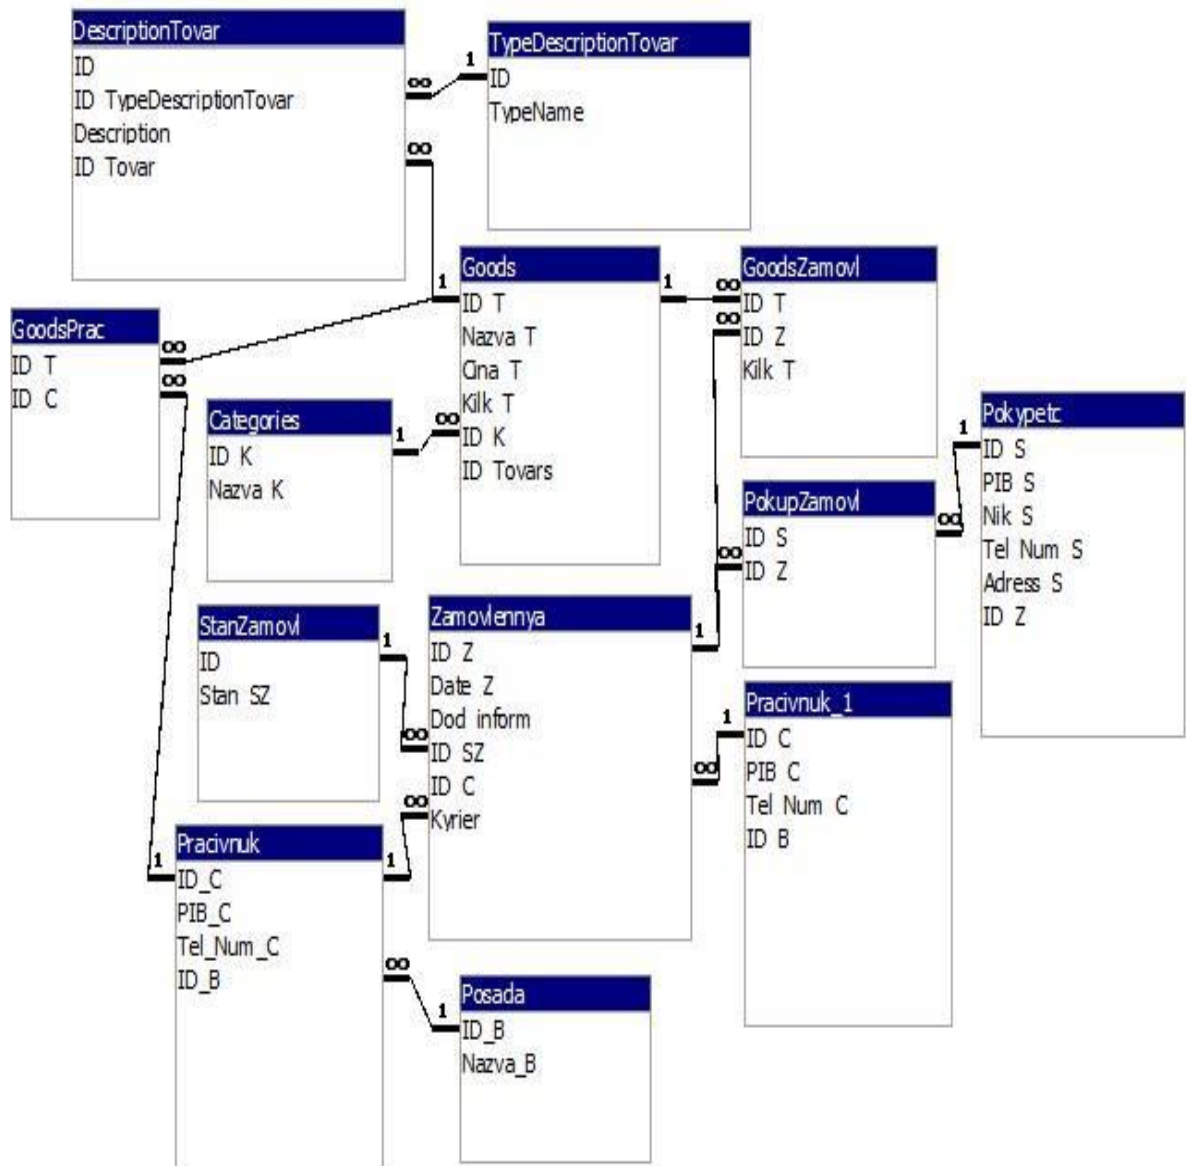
DescriptionTovar
ID
ID TypeDescriptionTovar
Description
ID Tovar

TypeDescriptionTovar
ID
TypeName

Goods
ID T
Nazva T
Cina T
Kilk T
ID K
ID Tovars

GoodsZamovl
ID T
ID Z
Kilk T

GoodsPrac
ID T
ID C

Categories
ID K
Nazva K

Pokypetc
ID S
PIB S
Nik S
Tel Num S
Adress S
ID Z

PokupZamovl
ID S
ID Z

StanZamovl
ID
Stan SZ

Zamovlennya
ID Z
Date Z
Dod inform
ID SZ
ID C
Kyrier

Pracivnuk_1
ID C
PIB C
Tel Num C
ID B

Pracivnuk
ID_C
PIB_C
Tel_Num_C
ID_B

Posada
ID_B
Nazva_B

1
∞
∞
1
1
∞
∞
1
∞
∞
1
∞
1
∞
1
∞
1
∞
1
∞
1
∞
1
1
∞
1
∞
1